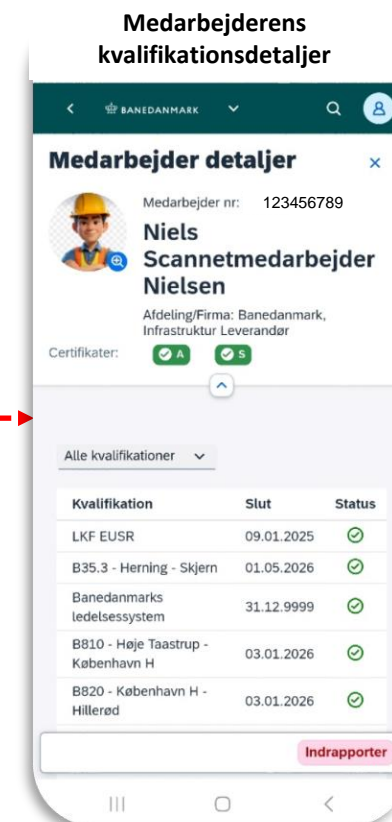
Medarbejderens kvalifikationsdetaljer

BANEDANMARK

Medarbejder detaljer

×

Medarbejder nr: 123456789

Niels Scannetmedarbejder Nielsen

Afdeling/Firma: Banedanmark, Infrastruktur Leverandør

Certifikater: A S

Alle kvalifikationer

| Kvalifikation | Slut | Status |
|---|---|---|
| LKF EUSR | 09.01.2025 | ⊘ |
| B35.3 - Herning - Skjern | 01.05.2026 | ⊘ |
| Banedanmarks ledelsessystem | 31.12.9999 | ⊘ |
| B810 - Høje Taastrup - København H | 03.01.2026 | ⊘ |
| B820 - København H - Hillerød | 03.01.2026 | ⊘ |

Indrapporter